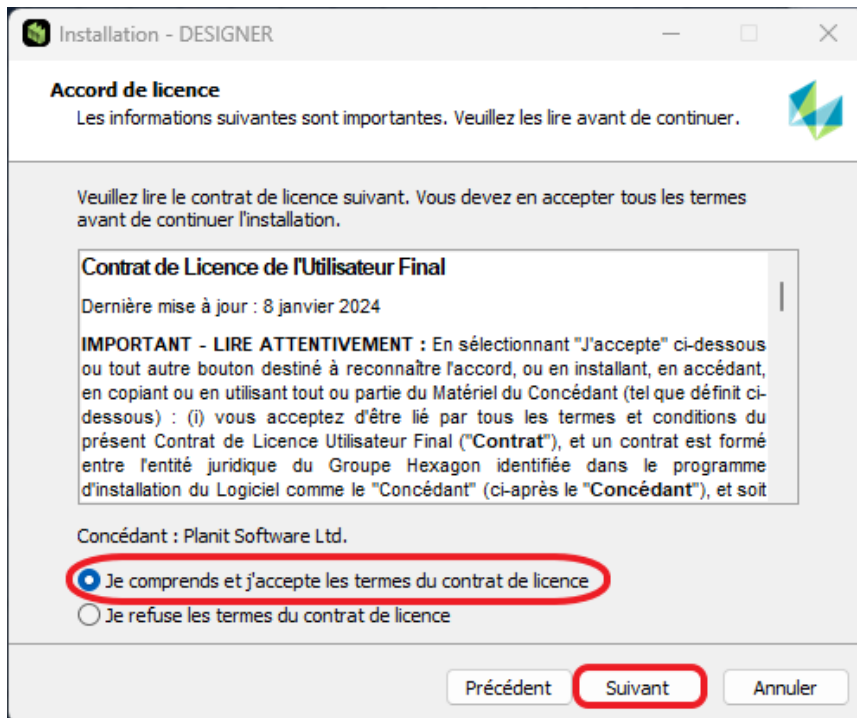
Installation - DESIGNER

Accord de licence

Les informations suivantes sont importantes. Veuillez les lire avant de continuer.

Veuillez lire le contrat de licence suivant. Vous devez en accepter tous les termes avant de continuer l'installation.

Contrat de Licence de l'Utilisateur Final

Dernière mise à jour : 8 janvier 2024

**IMPORTANT - LIRE ATTENTIVEMENT :** En sélectionnant "J'accepte" ci-dessous ou tout autre bouton destiné à reconnaître l'accord, ou en installant, en accédant, en copiant ou en utilisant tout ou partie du Matériel du Concédant (tel que définit ci-dessous) : (i) vous acceptez d'être lié par tous les termes et conditions du présent Contrat de Licence Utilisateur Final ("**Contrat**"), et un contrat est formé entre l'entité juridique du Groupe Hexagon identifiée dans le programme d'installation du Logiciel comme le "Concédant" (ci-après le "**Concédant**"), et soit

Concédant : Planit Software Ltd.

Je comprends et j'accepte les termes du contrat de licence

Je refuse les termes du contrat de licence

Précédent

Suivant

Annuler